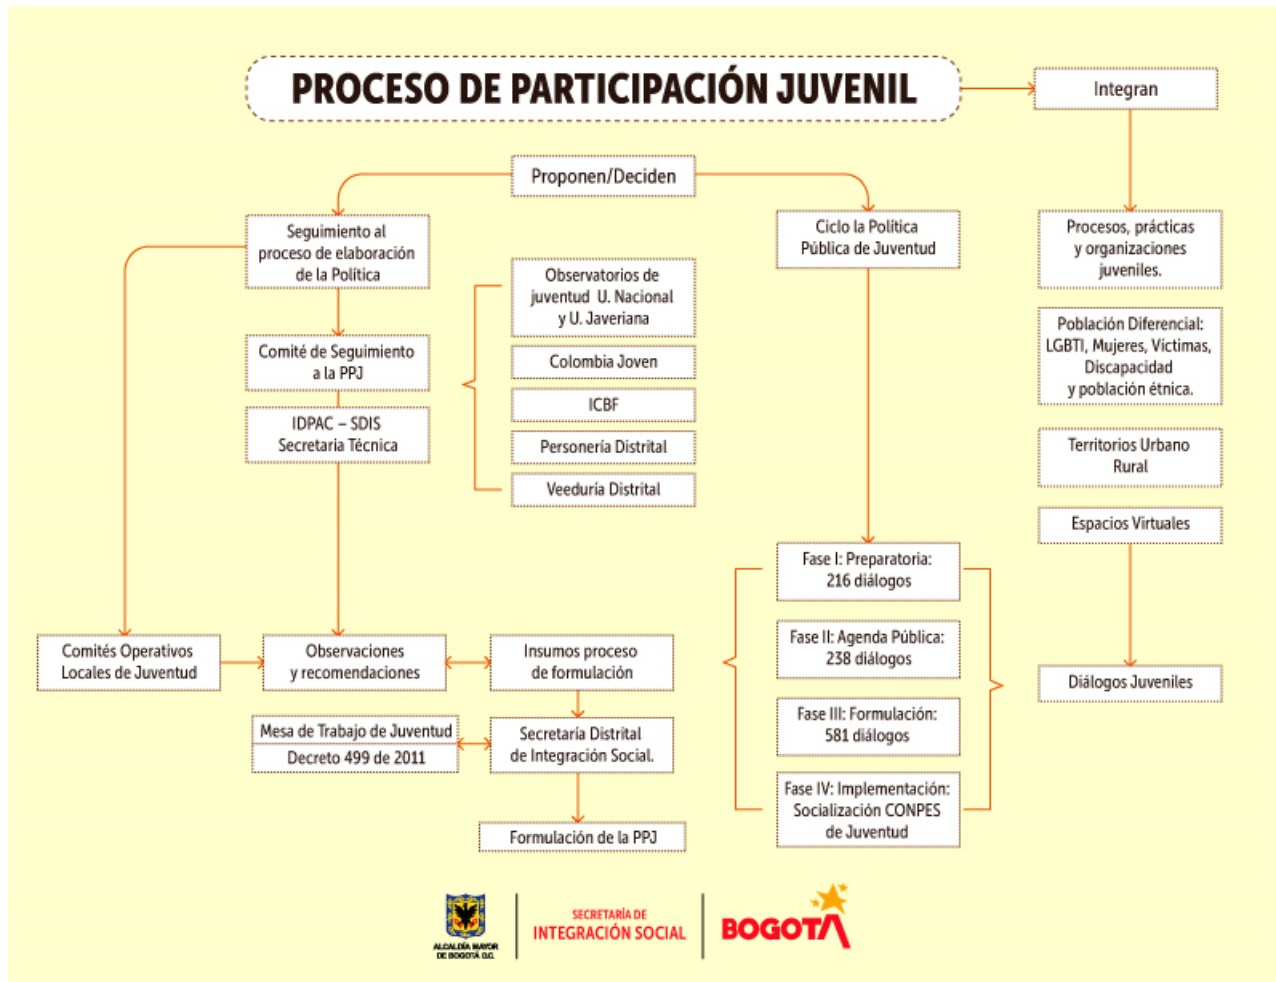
PROCESO DE PARTICIPACIÓN JUVENIL

Integran

Proponen/Deciden

Seguimiento al proceso de elaboración de la Política

Ciclo la Política Pública de Juventud

Procesos, prácticas y organizaciones juveniles.

Observatorios de juventud U. Nacional y U. Javeriana

Colombia Joven

ICBF

Personería Distrital

Veeduría Distrital

Comité de Seguimiento a la PPJ

IDPAC – SDIS Secretaria Técnica

Población Diferencial: LGBTI, Mujeres, Victimas, Discapacidad y población étnica.

Territorios Urbano Rural

Espacios Virtuales

Fase I: Preparatoria: 216 diálogos

Fase II: Agenda Pública: 238 diálogos

Fase III: Formulación: 581 diálogos

Fase IV: Implementación: Socialización CONPES de Juventud

Diálogos Juveniles

Comités Operativos Locales de Juventud

Observaciones y recomendaciones

Insumos proceso de formulación

Mesa de Trabajo de Juventud

Decreto 499 de 2011

Secretaria Distrital de Integración Social.

Formulación de la PPJ

ALCALDÍA MAYOR DE BOGOTÁ D.C.

SECRETARÍA DE INTEGRACIÓN SOCIAL

BOGOTÁ